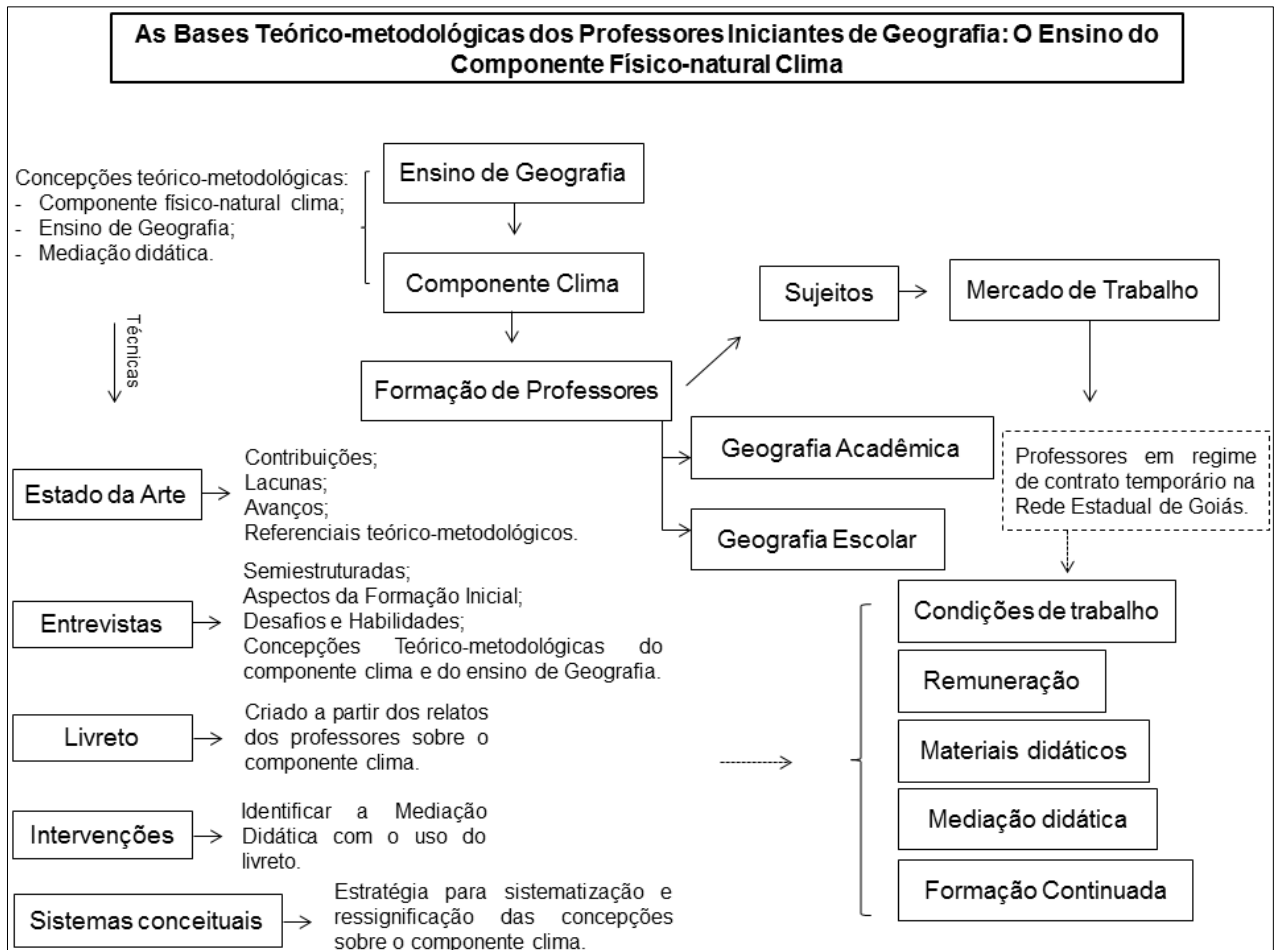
As Bases Teórico-metodológicas dos Professores Iniciantes de Geografia: O Ensino do Componente Físico-natural Clima

Concepções teórico-metodológicas:
- Componente físico-natural clima;
- Ensino de Geografia;
- Mediação didática.

Ensino de Geografia

Componente Clima

Formação de Professores

Sujeitos

Mercado de Trabalho

Técnicas

Geografia Acadêmica

Geografia Escolar

Professores em regime de contrato temporário na Rede Estadual de Goiás.

Estado da Arte

Contribuições;
Lacunas;
Avanços;
Referenciais teórico-metodológicos.

Entrevistas

Semiestruturadas;
Aspectos da Formação Inicial;
Desafios e Habilidades;
Concepções Teórico-metodológicas do componente clima e do ensino de Geografia.

Livreto

Criado a partir dos relatos dos professores sobre o componente clima.

Intervenções

Identificar a Mediação Didática com o uso do livreto.

Sistemas conceituais

Estratégia para sistematização e ressignificação das concepções sobre o componente clima.

Condições de trabalho

Remuneração

Materiais didáticos

Mediação didática

Formação Continuada